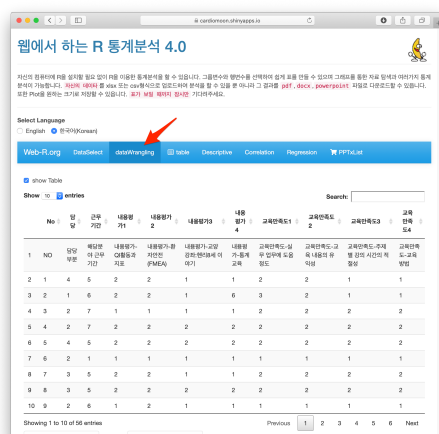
cardiomoon.shinyapps.io

웹에서 하는 R 통계분석 4.0

자신의 컴퓨터에 R을 설치할 필요 없이 R을 이용한 통계분석을 할 수 있습니다. 그룹변수와 평변수를 선택하여 쉽게 표를 만들 수 있으며 그래프를 통한 자료 탐색과 여러가지 통계분석이 가능합니다. 자신의 데이터 를 xlsx 또는 csv형식으로 업로드하여 분석을 할 수 있을 뿐 아니라 그 결과를 pdf, docx, powerpoint 파일로 다운로드할 수 있습니다. 또한 R코드를 한국 스크립트 저장할 수 있습니다. 좋은 의견 혹시 보시면 말씀주시면 기다리겠습니다.

Select Language
English 한국어(Korean)

Web-R.org | DataSelect | dataWrangling | Table | Descriptive | Correlation | Regression | PPTxList

show Table

Show 10 entries

Search:

| | No | 성별 | 근무기간 | 내용평가1 | 내용평가2 | 내용평가3 | 내용평가4 | 교육만족도1 | 교육만족도2 | 교육만족도3 | 교육만족도4 |
|---|---|---|---|---|---|---|---|---|---|---|---|
| 1 | NO | 담당부분 | 해당분야 근무기간 | 내용평가-QI활동과 지표 | 내용평가-환자안전(FMEA) | 내용평가-고양강좌-현대료에 이야기 | 내용평가-통계교육 | 교육만족도-실무 업무에 도움 정도 | 교육만족도-교육 내용의 유익성 | 교육만족도-주제별 강의 시간의 적절성 | 교육만족도-교육방법 |
| 2 | 1 | 4 | 5 | 2 | 2 | 1 | 1 | 2 | 2 | 1 | 1 |
| 3 | 2 | 1 | 6 | 2 | 2 | 1 | 6 | 3 | 2 | 1 | 1 |
| 4 | 3 | 2 | 7 | 1 | 1 | 1 | 1 | 1 | 1 | 1 | 1 |
| 5 | 4 | 2 | 7 | 2 | 2 | 2 | 2 | 2 | 2 | 2 | 2 |
| 6 | 5 | 4 | 7 | 2 | 2 | 2 | 2 | 2 | 2 | 2 | 2 |
| 7 | 6 | 2 | 1 | 1 | 1 | 1 | 1 | 1 | 1 | 1 | 1 |
| 8 | 7 | 4 | 7 | 2 | 2 | 1 | 1 | 2 | 2 | 2 | 2 |
| 9 | 8 | 3 | 5 | 2 | 2 | 2 | 2 | 2 | 2 | 2 | 2 |
| 10 | 9 | 2 | 6 | 1 | 1 | 1 | 1 | 1 | 1 | 1 | 1 |

Showing 1 to 10 of 56 entries

Previous 1 2 3 4 5 6 Next